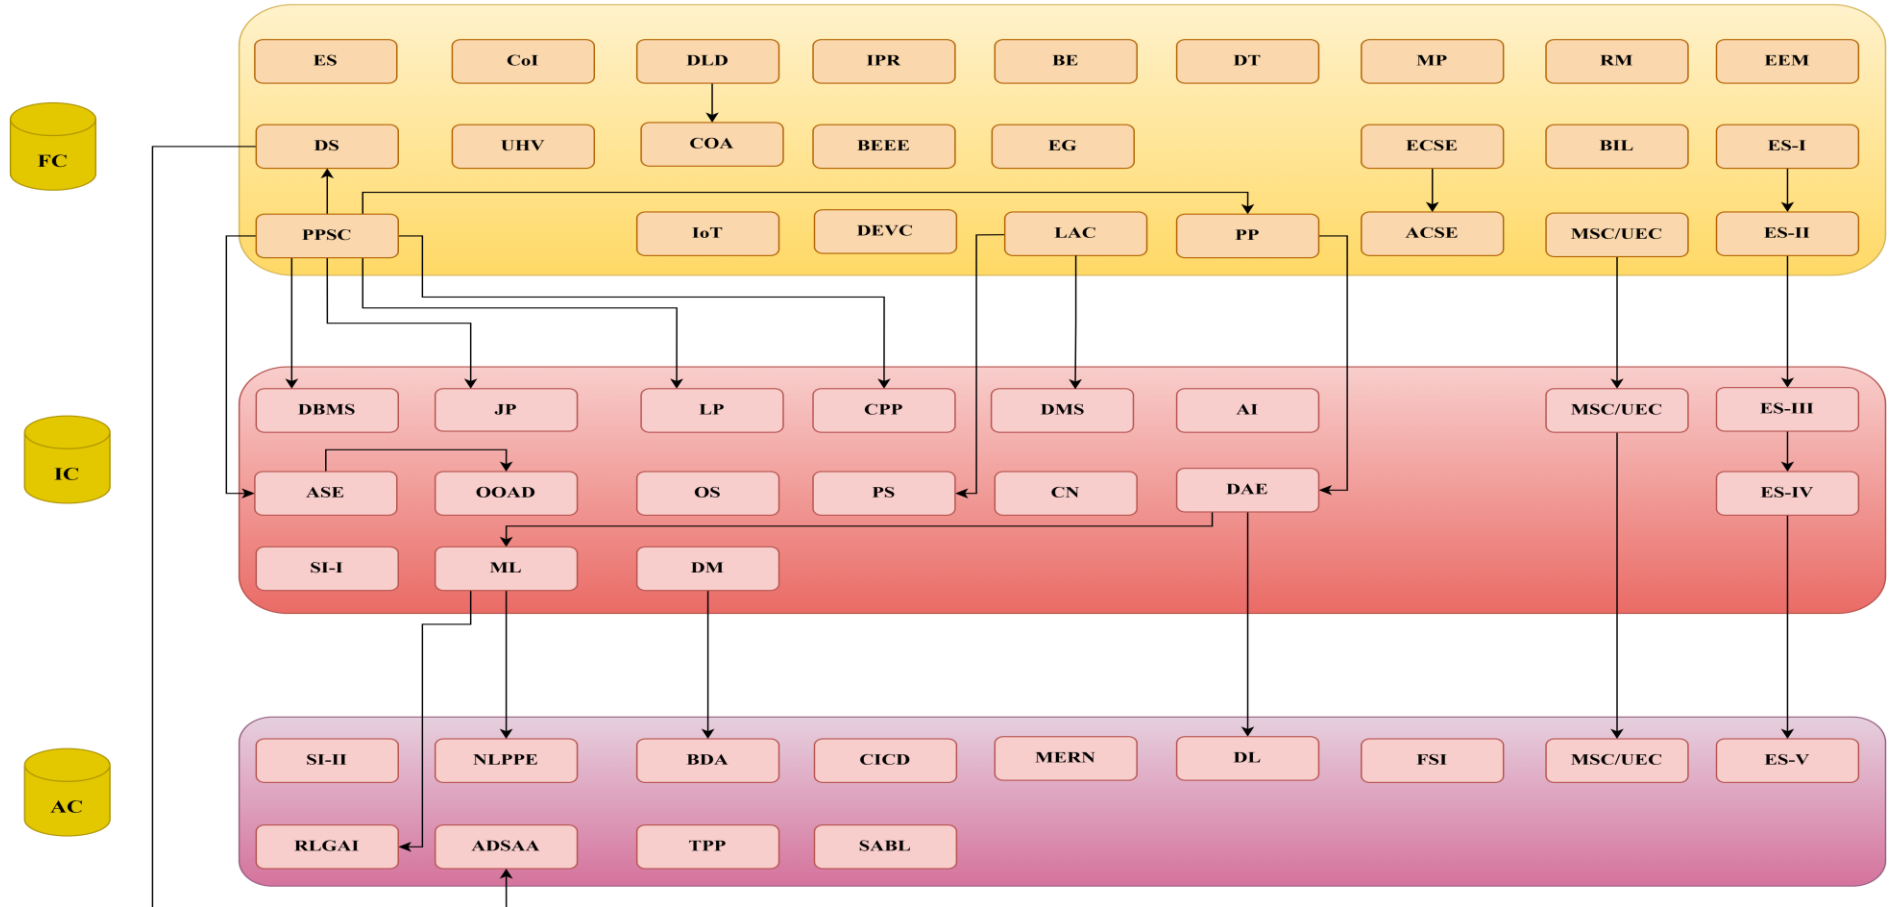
FC

ES CoI DLD IPR BE DT MP RM EEM

DS UHV COA BEEE EG ECSE BIL ES-I

PPSC IoT DEVC LAC PP ACSE MSC/UEC ES-II

IC

DBMS JP LP CPP DMS AI MSC/UEC ES-III

ASE OOAD OS PS CN DAE ES-IV

SI-I ML DM

AC

SI-II NLPPE BDA CICD MERN DL FSI MSC/UEC ES-V

RLGAI ADSAA TPP SABL